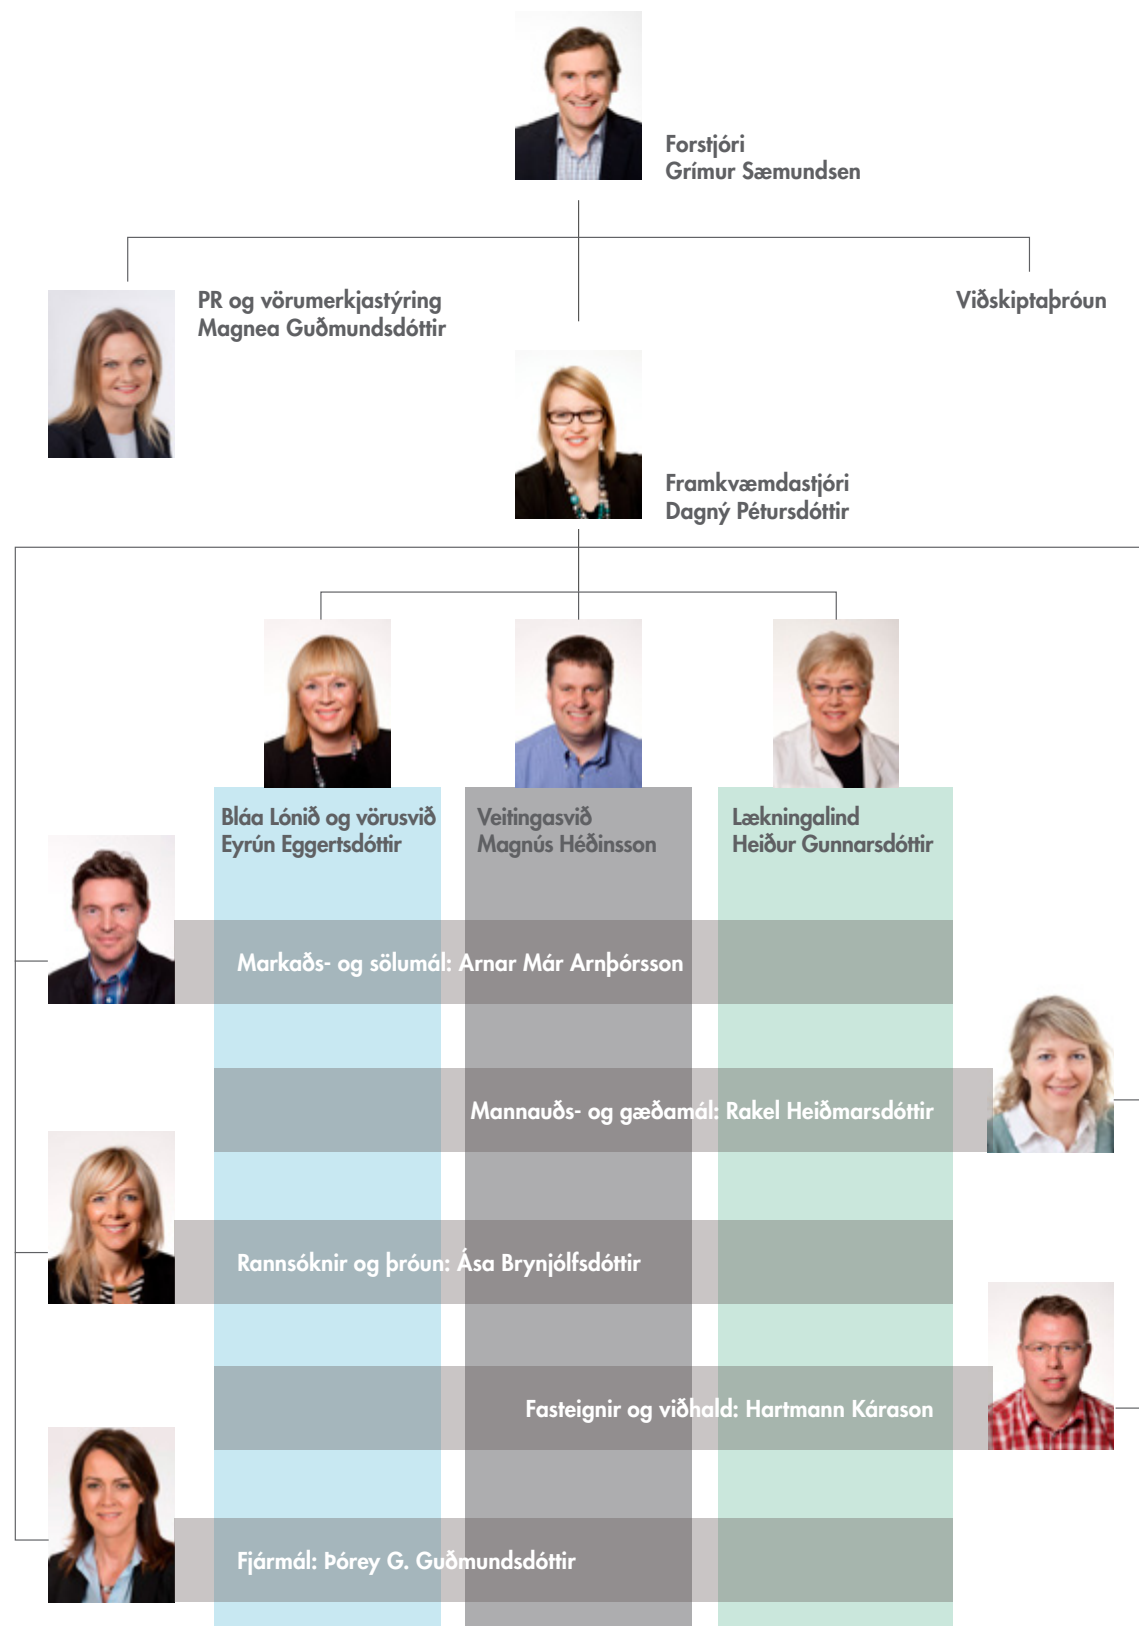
Forstjóri
Grímur Sæmundsen

PR og vörumerkjastýring
Magnea Guðmundsdóttir

Viðskiptaþróun

Framkvæmdastjóri
Dagný Pétursdóttir

Bláa Lónið og vörusvið
Eyrún Eggertsdóttir

Veitingasvið
Magnús Héðinsson

Lækningalind
Heiður Gunnarsdóttir

Markaðs- og sölumál: Arnar Már Arnþórsson

Mannauðs- og gæðamál: Rakel Heiðmarsdóttir

Rannsóknir og þróun: Ása Brynjólfsdóttir

Fasteignir og viðhald: Hartmann Kárason

Fjármál: Þórey G. Guðmundsdóttir